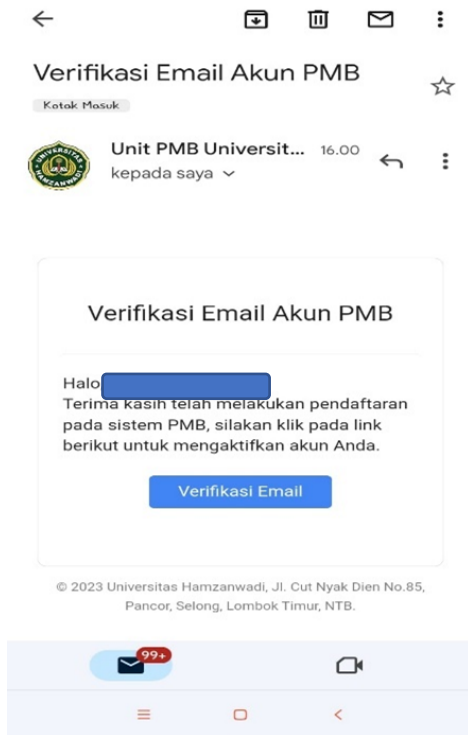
Verifikasi Email Akun PMB

Kotak Masuk

Unit PMB Universit... 16.00
kepada saya

Verifikasi Email Akun PMB

Halo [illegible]
Terima kasih telah melakukan pendaftaran pada sistem PMB, silakan klik pada link berikut untuk mengaktifkan akun Anda.

Verifikasi Email

© 2023 Universitas Hamzanwadi, Jl. Cut Nyak Dien No.85, Pancor, Selong, Lombok Timur, NTB.

99+